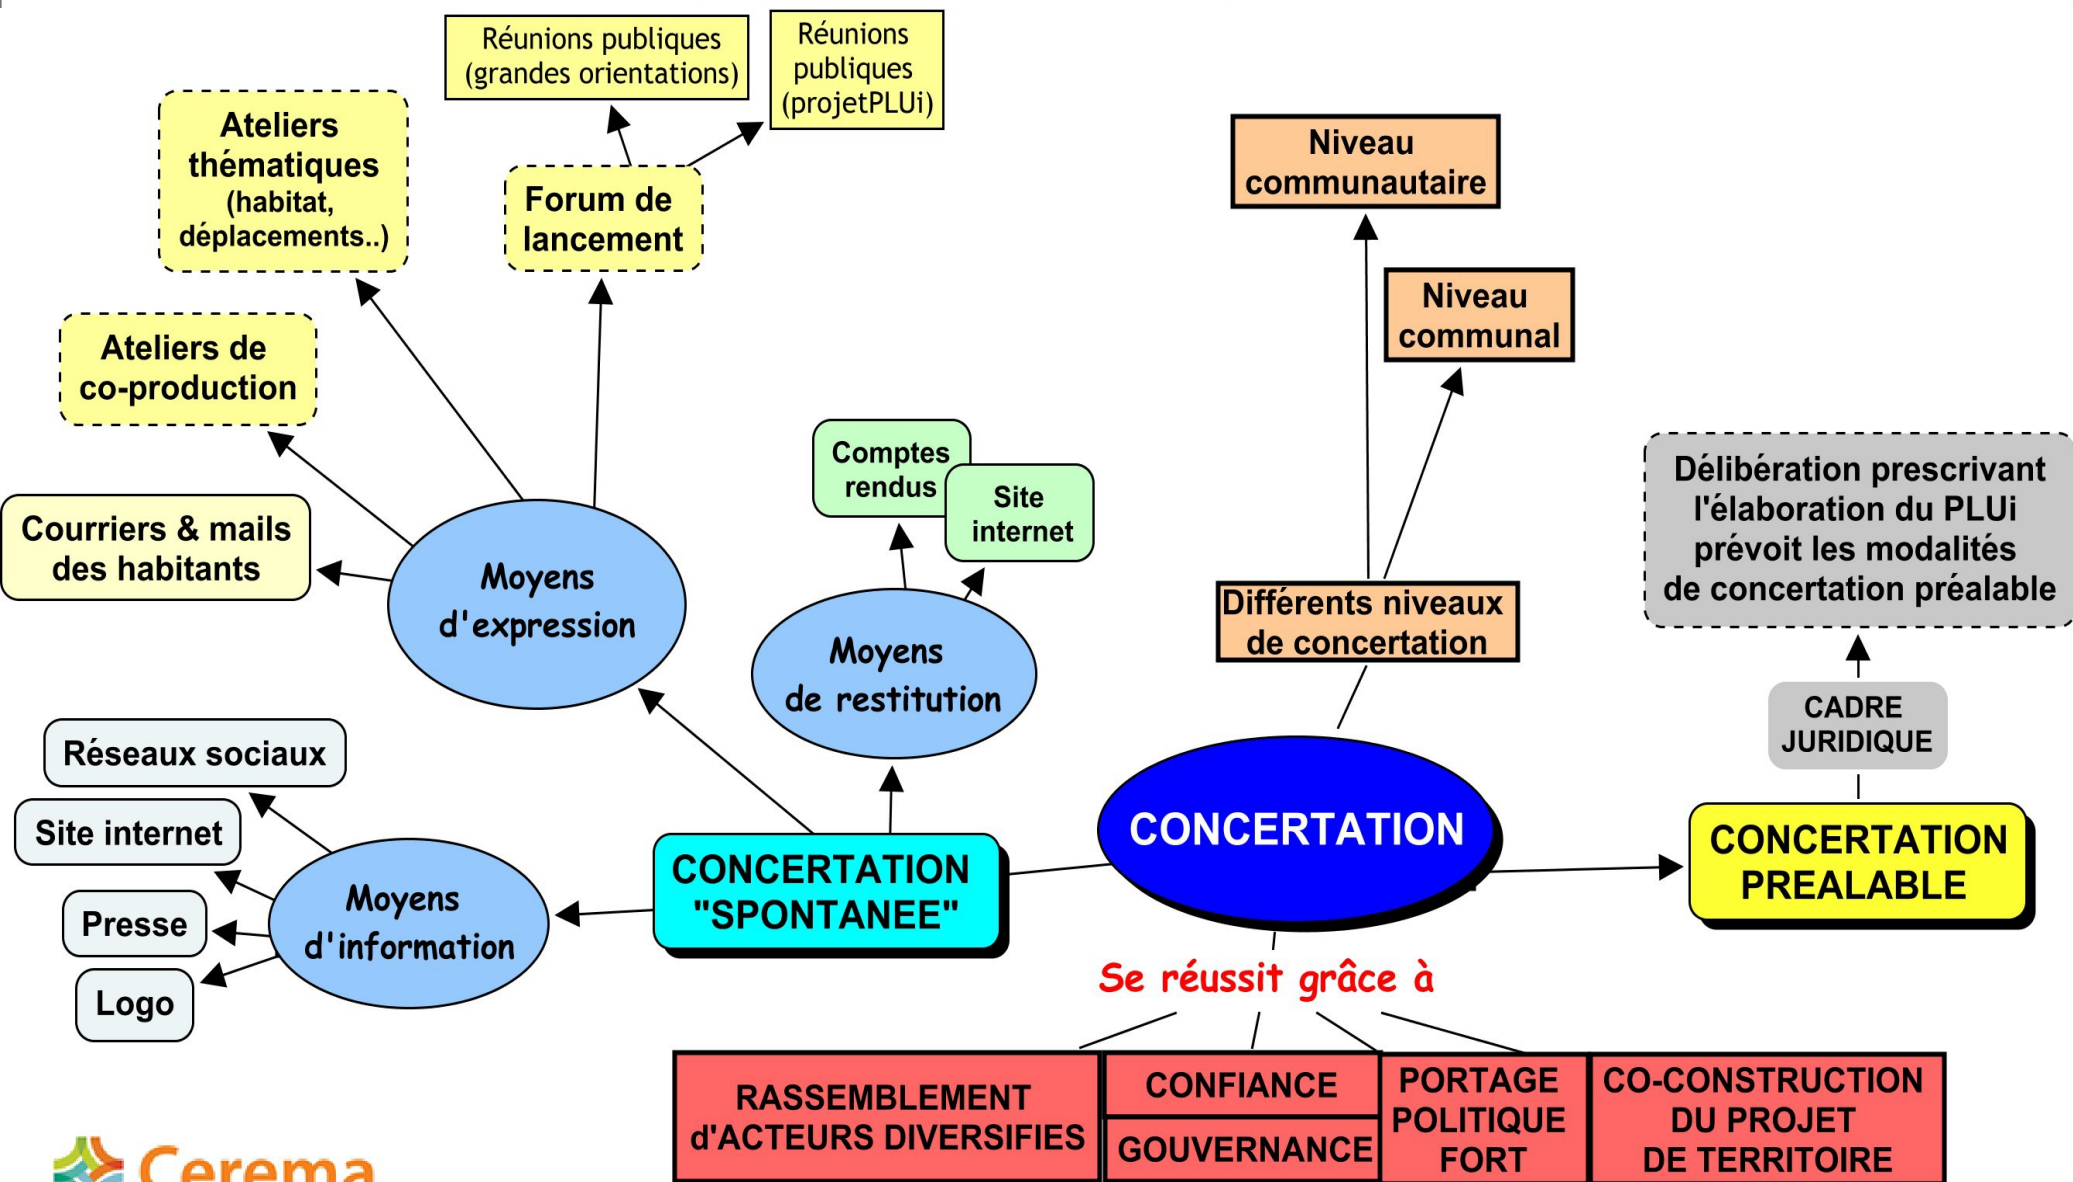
Réunions publiques (grandes orientations)

Réunions publiques (projetPLUi)

Ateliers thématiques (habitat, déplacements..)

Forum de lancement

Niveau communautaire

Niveau communal

Ateliers de co-production

Comptes rendus

Site internet

Délibération prescrivant l'élaboration du PLUi prévoit les modalités de concertation préalable

Courriers & mails des habitants

Moyens d'expression

Moyens de restitution

Différents niveaux de concertation

CADRE JURIDIQUE

Réseaux sociaux

Site internet

Presse

Logo

Moyens d'information

CONCERTATION "SPONTANEE"

CONCERTATION

CONCERTATION PREALABLE

Se réussit grâce à

RASSEMBLEMENT d'ACTEURS DIVERSIFIES

CONFIANCE

GOUVERNANCE

PORTAGE POLITIQUE FORT

CO-CONSTRUCTION DU PROJET DE TERRITOIRE

Cerema